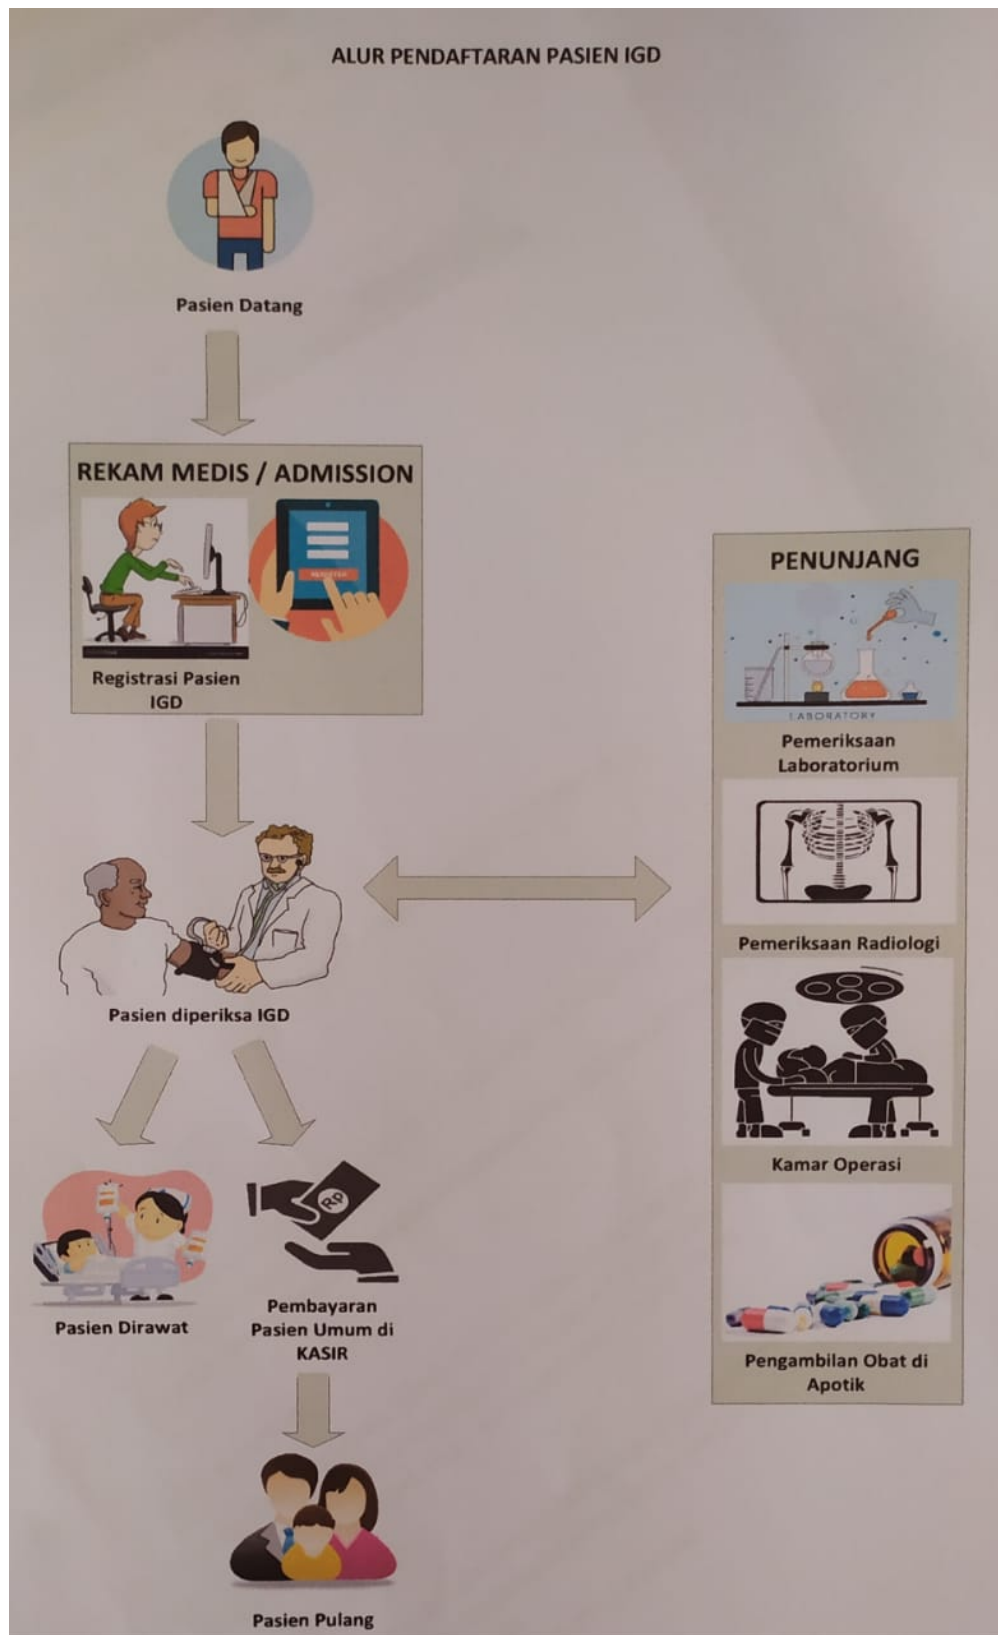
ALUR PENDAFTARAN PASIEN IGD

Pasien Datang

REKAM MEDIS / ADMISSION

REGISTER

Registrasi Pasien IGD

Pasien diperiksa IGD

Pasien Dirawat

Rp

Pembayaran Pasien Umum di KASIR

Pasien Pulang

PENUNJANG

LABORATORY

Pemeriksaan Laboratorium

Pemeriksaan Radiologi

Kamar Operasi

Pengambilan Obat di Apotik